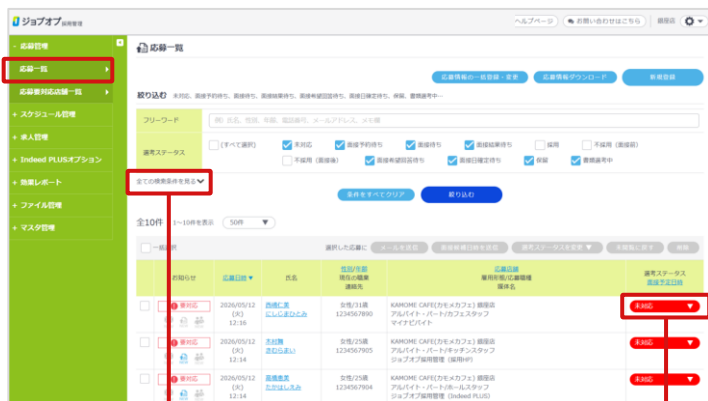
ジョブオプ 採用管理

ヘルプページ　お問い合わせはこちら　銀座店

- 応募管理
応募一覧
応募者対応記録一覧
+ スケジュール管理
+ 求人管理
+ Indeed PLUSオプション
+ 効果レポート
+ ファイル管理
+ マスタ管理

応募一覧

応募情報の一括登録・変更　応募情報ダウンロード　新規登録

絞り込む　未対応、面接予約待ち、面接待ち、面接結果待ち、面接希望日提示待ち、面接日確定待ち、保留、書類選考中

フリーワード　例) 氏名、性別、年齢、電話番号、メールアドレス、メモ欄

選考ステータス　(すべて選択)　未対応　面接予約待ち　面接待ち　面接結果待ち　採用　不採用(面接前)　不採用(面接後)　面接希望日提示待ち　面接日確定待ち　保留　書類選考中

全ての検索条件を見る

条件をすべてクリア　絞り込む

全10件　1〜10件を表示　50件

一括選択　選択した応募に　メールを送信　面接希望日時を送信　選考ステータスを変更　未確認に戻す　削除

| | お知らせ | 応募日時 | 氏名 | 性別/年齢 現在の職業 連絡先 | 応募店舗 雇用形態/応募職種 媒体名 | 選考ステータス 面接予定日時 |
|---|---|---|---|---|---|---|
| | 要対応 | 2026/05/12 (火) 12:16 | 西條仁美 にしじょうひとみ | 女性/31歳 1234567890 | KAMOME CAFE(カモメカフェ) 銀座店 アルバイト・パート/カフェスタッフ マイナビバイト | 未対応 |
| | 要対応 | 2026/05/12 (火) 12:14 | 木村舞 きむらまい | 女性/25歳 1234567905 | KAMOME CAFE(カモメカフェ) 銀座店 アルバイト・パート/キッチンスタッフ ジョブオプ採用管理 (採用HP) | 未対応 |
| | 要対応 | 2026/05/12 (火) 12:14 | 高橋恵美 たかはしえみ | 女性/25歳 1234567904 | KAMOME CAFE(カモメカフェ) 銀座店 アルバイト・パート/ホールスタッフ ジョブオプ採用管理 (Indeed PLUS) | 未対応 |